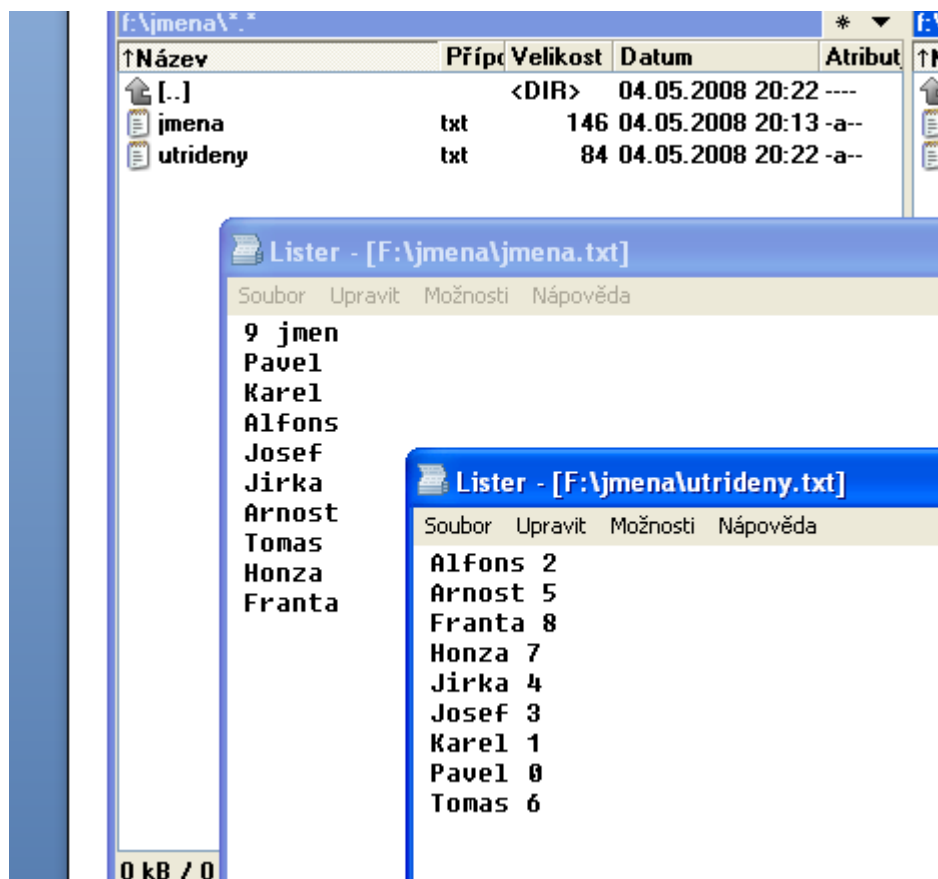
f:\jmena\*.* * ▼

| ↑Název | Přípo | Velikost | Datum | Atribut |
|---|---|---|---|---|
| [..] | | <DIR> | 04.05.2008 20:22 | ---- |
| jmena | txt | 146 | 04.05.2008 20:13 | -a-- |
| utrideny | txt | 84 | 04.05.2008 20:22 | -a-- |

0 kB / 0

Lister - [F:\jmena\jmena.txt]

Soubor Upravit Možnosti Nápověda

9 jmen
Pavel
Karel
Alfons
Josef
Jirka
Arnost
Tomas
Honza
Franta

Lister - [F:\jmena\utrideny.txt]

Soubor Upravit Možnosti Nápověda

Alfons 2
Arnost 5
Franta 8
Honza 7
Jirka 4
Josef 3
Karel 1
Pavel 0
Tomas 6